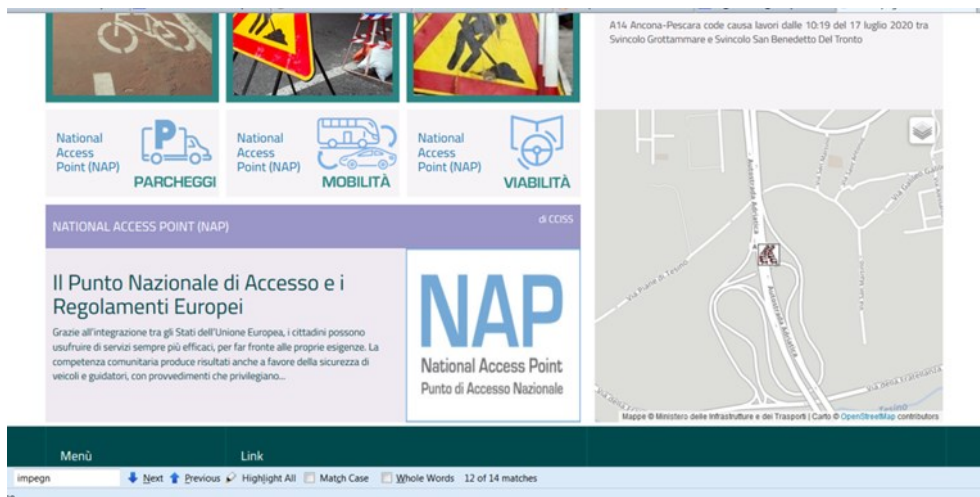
A14 Ancona-Pescara code causa lavori dalle 10:19 del 17 luglio 2020 tra Svincolo Grottammare e Svincolo San Benedetto Del Tronto

National Access Point (NAP)
PARCHEGGI

National Access Point (NAP)
MOBILITÀ

National Access Point (NAP)
VIABILITÀ

NATIONAL ACCESS POINT (NAP)

di CCISS

Il Punto Nazionale di Accesso e i Regolamenti Europei

Grazie all'integrazione tra gli Stati dell'Unione Europea, i cittadini possono usufruire di servizi sempre più efficaci, per far fronte alle proprie esigenze. La competenza comunitaria produce risultati anche a favore della sicurezza di veicoli e guidatori, con provvedimenti che privilegiano...

NAP
National Access Point
Punto di Accesso Nazionale

Autostrada Adriatica
Autostrada Adriatica
Via Piane di Tesino
Via Salvo D'Acquisto
Via Galileo Galilei
Via della Liberazione
Tesino

Mappe © Ministero delle Infrastrutture e dei Trasporti | Carto © OpenStreetMap contributors

Menù

Link

impegn

Next Previous Highlight All Match Case Whole Words 12 of 14 matches